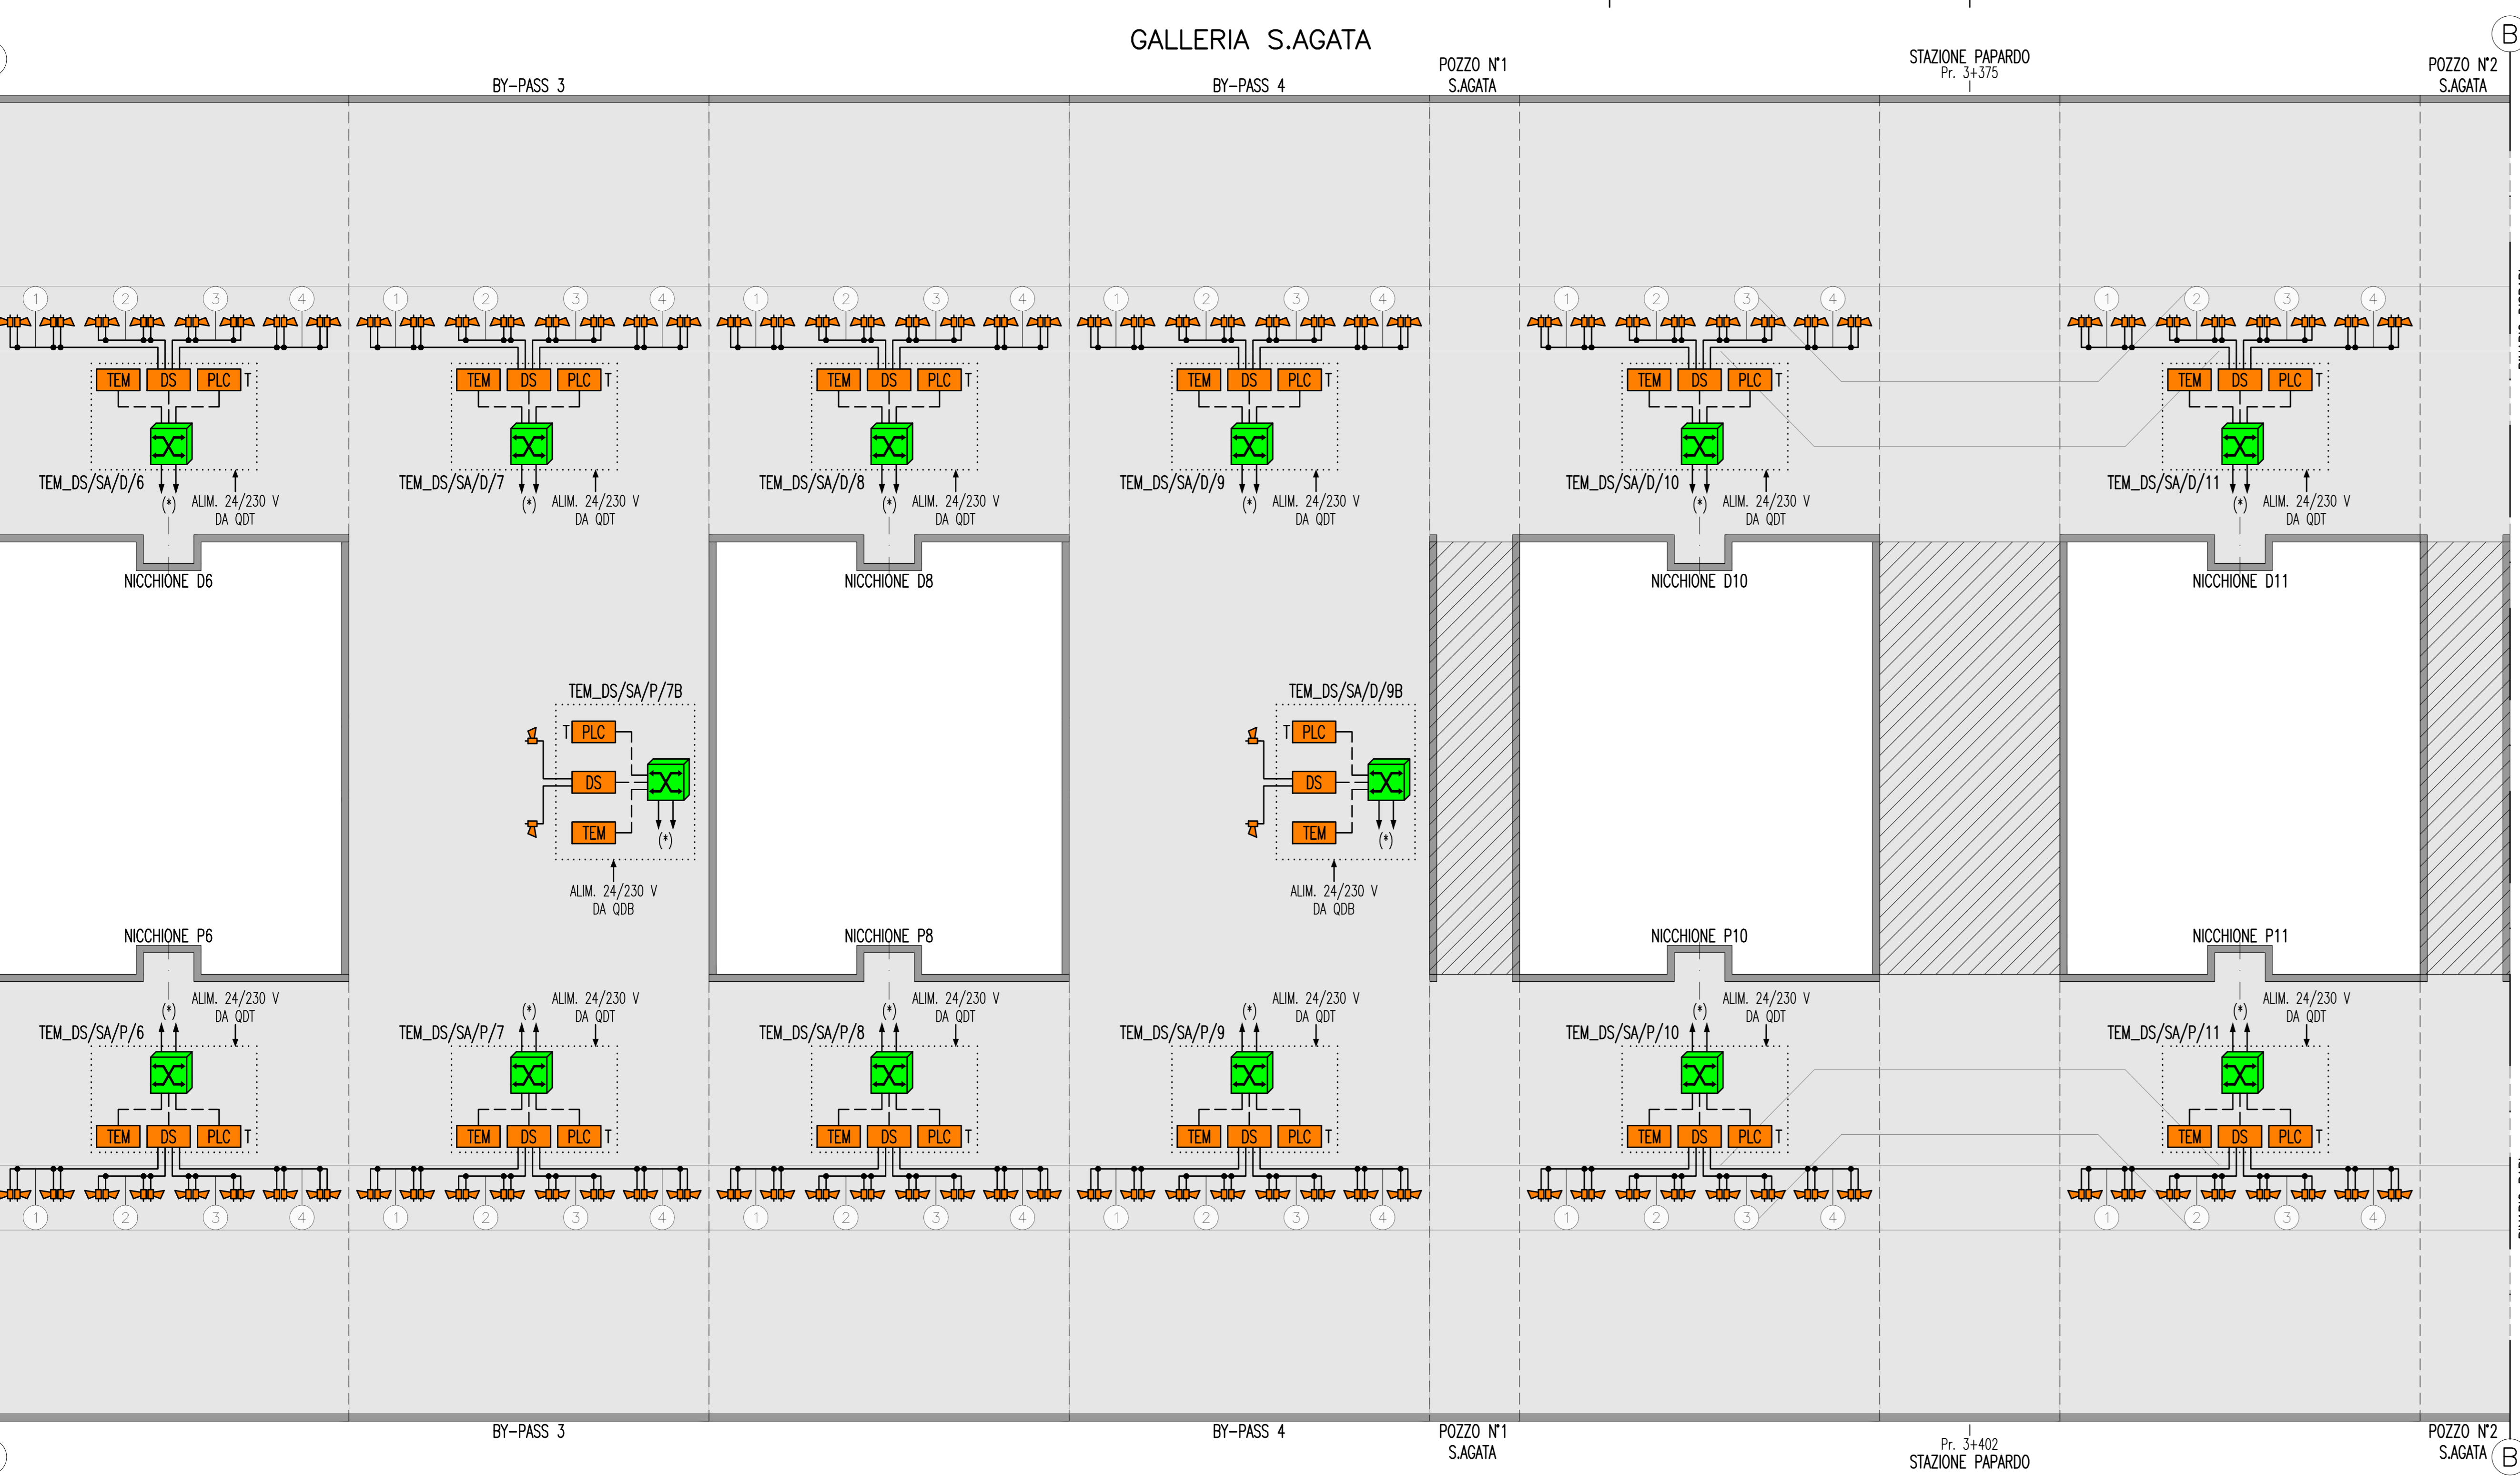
GALLERIA S.AGATA

BY-PASS 3

BY-PASS 4

POZZO N°1
S.AGATA

STAZIONE PAPARDO
Pr. 3+375

POZZO N°2
S.AGATA

B

1 2 3 4 1 2 3 4 1 2 3 4 1 2 3 4 1 2 3 4 1 2 3 4

TEM DS PLC T
TEM DS PLC T
TEM DS PLC T
TEM DS PLC T
TEM DS PLC T
TEM DS PLC T

TEM_DS/SA/D/6 (*) ALIM. 24/230 V DA QDT
TEM_DS/SA/D/7 (*) ALIM. 24/230 V DA QDT
TEM_DS/SA/D/8 (*) ALIM. 24/230 V DA QDT
TEM_DS/SA/D/9 (*) ALIM. 24/230 V DA QDT
TEM_DS/SA/D/10 (*) ALIM. 24/230 V DA QDT
TEM_DS/SA/D/11 (*) ALIM. 24/230 V DA QDT

NICCHIONE D6
NICCHIONE D8
NICCHIONE D10
NICCHIONE D11

TEM_DS/SA/P/7B
T PLC
DS
TEM
(*)
ALIM. 24/230 V
DA QDB

TEM_DS/SA/D/9B
T PLC
DS
TEM
(*)
ALIM. 24/230 V
DA QDB

NICCHIONE P6
NICCHIONE P8
NICCHIONE P10
NICCHIONE P11

TEM_DS/SA/P/6 (*) ALIM. 24/230 V DA QDT
TEM_DS/SA/P/7 (*) ALIM. 24/230 V DA QDT
TEM_DS/SA/P/8 (*) ALIM. 24/230 V DA QDT
TEM_DS/SA/P/9 (*) ALIM. 24/230 V DA QDT
TEM_DS/SA/P/10 (*) ALIM. 24/230 V DA QDT
TEM_DS/SA/P/11 (*) ALIM. 24/230 V DA QDT

TEM DS PLC T
TEM DS PLC T
TEM DS PLC T
TEM DS PLC T
TEM DS PLC T
TEM DS PLC T

1 2 3 4 1 2 3 4 1 2 3 4 1 2 3 4 1 2 3 4 1 2 3 4

BY-PASS 3

BY-PASS 4

POZZO N°1
S.AGATA

Pr. 3+402
STAZIONE PAPARDO

POZZO N°2
S.AGATA

B